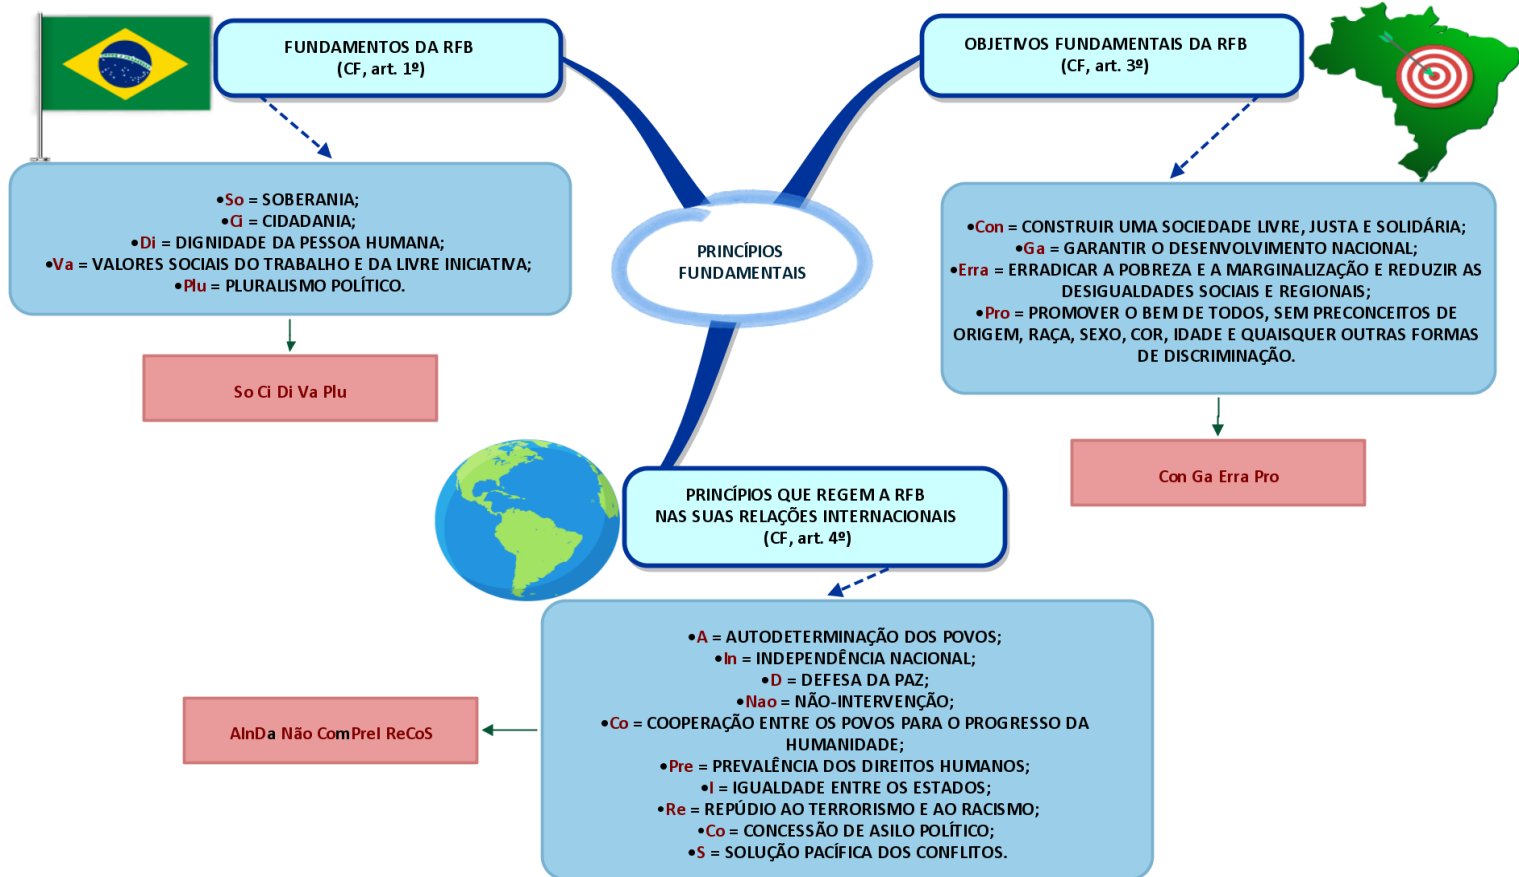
FUNDAMENTOS DA RFB
(CF, art. 1º)

•So = SOBERANIA;
•Ci = CIDADANIA;
•Di = DIGNIDADE DA PESSOA HUMANA;
•Va = VALORES SOCIAIS DO TRABALHO E DA LIVRE INICIATIVA;
•Plu = PLURALISMO POLÍTICO.

So Ci Di Va Plu

PRINCÍPIOS FUNDAMENTAIS

OBJETIVOS FUNDAMENTAIS DA RFB
(CF, art. 3º)

•Con = CONSTRUIR UMA SOCIEDADE LIVRE, JUSTA E SOLIDÁRIA;
•Ga = GARANTIR O DESENVOLVIMENTO NACIONAL;
•Erra = ERRADICAR A POBREZA E A MARGINALIZAÇÃO E REDUZIR AS DESIGUALDADES SOCIAIS E REGIONAIS;
•Pro = PROMOVER O BEM DE TODOS, SEM PRECONCEITOS DE ORIGEM, RAÇA, SEXO, COR, IDADE E QUAISQUER OUTRAS FORMAS DE DISCRIMINAÇÃO.

Con Ga Erra Pro

PRINCÍPIOS QUE REGEM A RFB
NAS SUAS RELAÇÕES INTERNACIONAIS
(CF, art. 4º)

•A = AUTODETERMINAÇÃO DOS POVOS;
•In = INDEPENDÊNCIA NACIONAL;
•D = DEFESA DA PAZ;
•Nao = NÃO-INTERVENÇÃO;
•Co = COOPERAÇÃO ENTRE OS POVOS PARA O PROGRESSO DA HUMANIDADE;
•Pre = PREVALÊNCIA DOS DIREITOS HUMANOS;
•I = IGUALDADE ENTRE OS ESTADOS;
•Re = REPÚDIO AO TERRORISMO E AO RACISMO;
•Co = CONCESSÃO DE ASILO POLÍTICO;
•S = SOLUÇÃO PACÍFICA DOS CONFLITOS.

AInDa Não ComPreI ReCoS